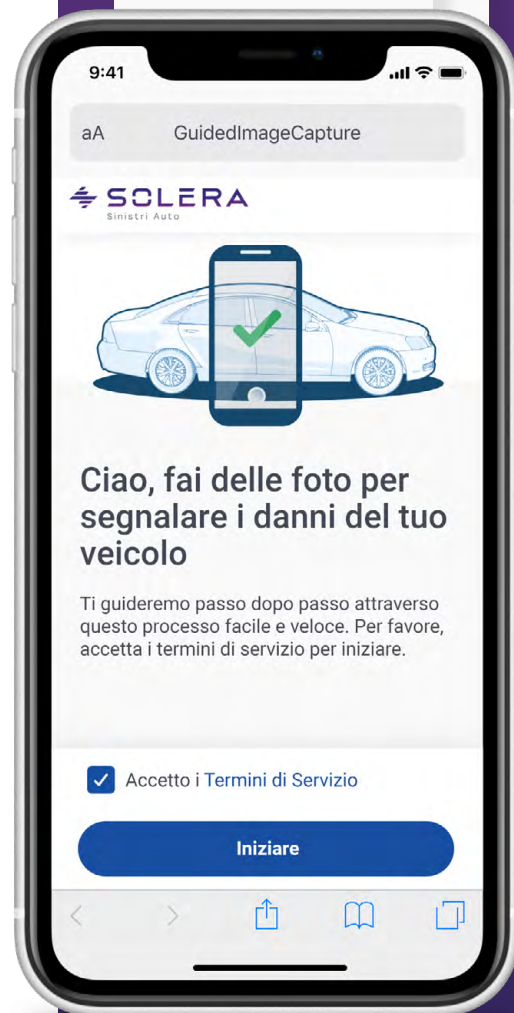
9:41

aA GuidedImageCapture

SOLERA
Sinistri Auto

Ciao, fai delle foto per segnalare i danni del tuo veicolo

Ti guideremo passo dopo passo attraverso questo processo facile e veloce. Per favore, accetta i termini di servizio per iniziare.

Accetto i Termini di Servizio

Iniziare